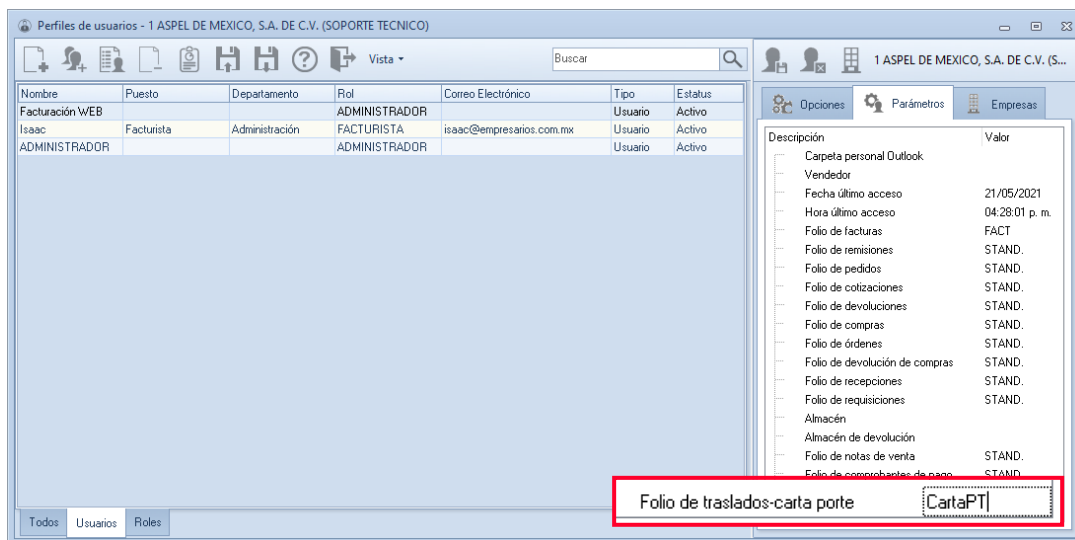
Perfiles de usuarios - 1 ASPEL DE MEXICO, S.A. DE C.V. (SOPORTE TECNICO)

Vista ▾

Buscar

1 ASPEL DE MEXICO, S.A. DE C.V. (S...

| Nombre | Puesto | Departamento | Rol | Correo Electrónico | Tipo | Estatus |
|---|---|---|---|---|---|---|
| Facturación WEB | | | ADMINISTRADOR | | Usuario | Activo |
| Isaac | Facturista | Administración | FACTURISTA | isaac@empresarios.com.mx | Usuario | Activo |
| ADMINISTRADOR | | | ADMINISTRADOR | | Usuario | Activo |

Opciones | Parámetros | Empresas

| Descripción | Valor |
|---|---|
| Carpeta personal Outlook | |
| Vendedor | |
| Fecha último acceso | 21/05/2021 |
| Hora último acceso | 04:28:01 p. m. |
| Folio de facturas | FACT |
| Folio de remisiones | STAND. |
| Folio de pedidos | STAND. |
| Folio de cotizaciones | STAND. |
| Folio de devoluciones | STAND. |
| Folio de compras | STAND. |
| Folio de órdenes | STAND. |
| Folio de devolución de compras | STAND. |
| Folio de recepciones | STAND. |
| Folio de requisiciones | STAND. |
| Almacén | |
| Almacén de devolución | |
| Folio de notas de venta | STAND. |
| Folio de comprobantes de pago | STAND. |

Folio de traslados-carta porte CartaPT

Todos | Usuarios | Roles